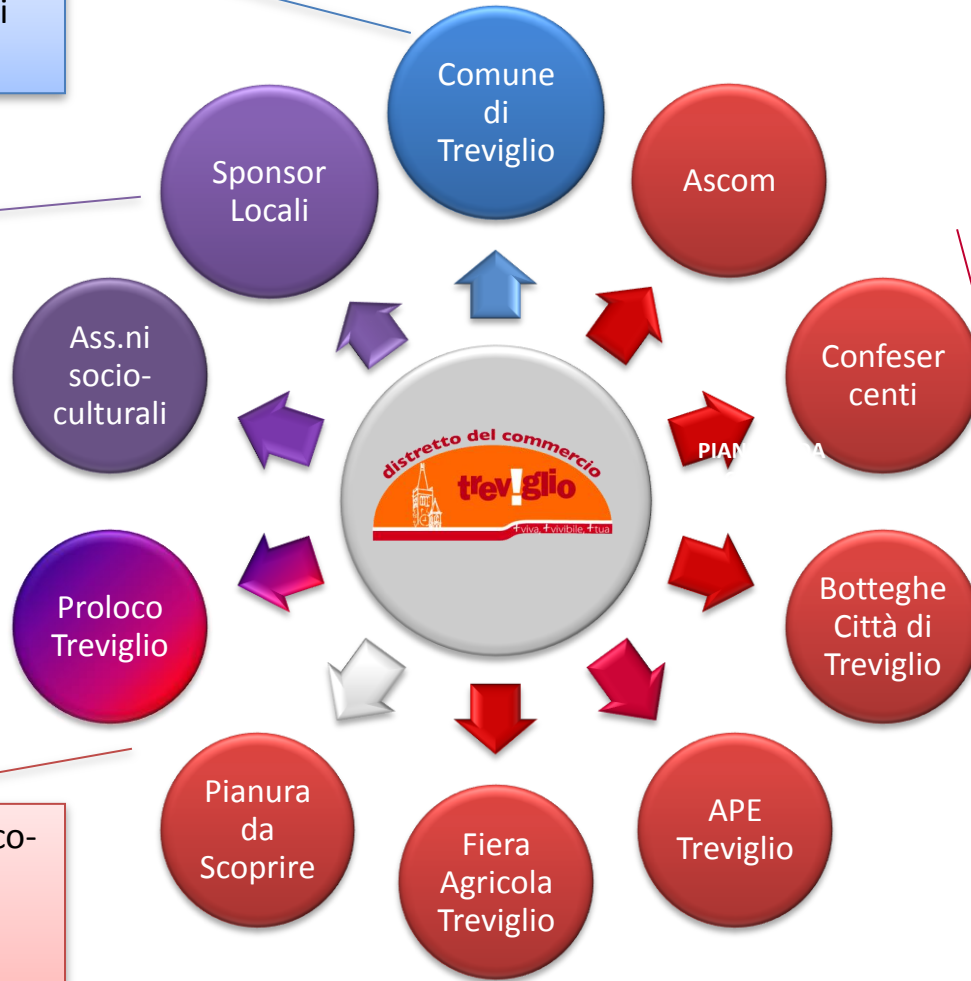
i

Comune di Treviglio

Ascom

Sponsor Locali

Confeser centi

Ass.ni socio-culturali

distretto del commercio
treviglio
+viva, +vivibile, +tua

PIAN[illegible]A

Botteghe Città di Treviglio

Proloco Treviglio

APE Treviglio

Pianura da Scoprire

Fiera Agricola Treviglio

co-